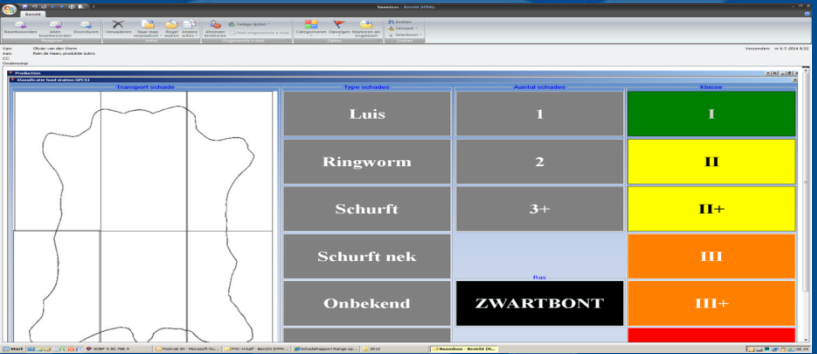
Naamloos - Bericht (HTML)

Bericht

Beantwoorden
Allen beantwoorden
Doorsturen
Verwijderen
Naar map verplaatsen
Regel maken
Andere acties
Afzender blokkeren
Categoriseren
Opvolgen
Markeren als ongelezen
Zoeken
Verwant
Selecteren

Van: Olivier van der Vloot
Aan: Ruin de Haan; produktie ruin
CC:
Onderwerp:

Verzonden: vr 4-7-2014 8:52

Production

Classificatie hood station 0PCSI

| Transport schade | Type schades | Aantal schades | Klasse |
|---|---|---|---|
| | Luis | 1 | I |
| | Ringworm | 2 | II |
| | Schurft | 3+ | II+ |
| | Schurft nek | | III |
| | Onbekend | Ras ZWARTBONT | III+ |

Start
Naamloos - Bericht (H...